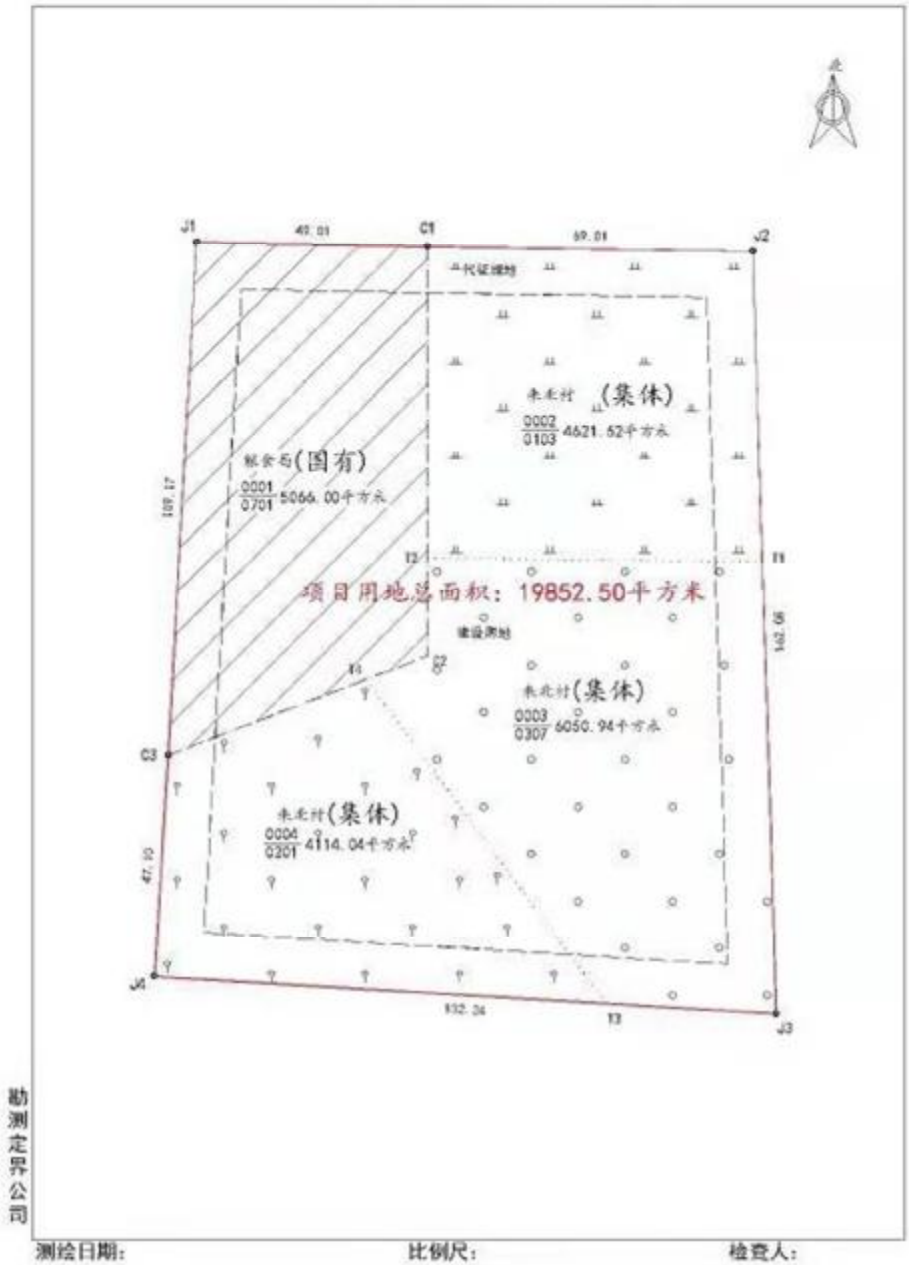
北

J1
40.01
C1
69.01
J2

林代征地

朱北村(集体)
$\frac{0002}{0103}$ 4621.52平方米

粮食局(国有)
$\frac{0001}{0701}$ 5066.00平方米

109.17

T2
T1

项目用地总面积：19852.50平方米

建设用地
142.06

T4
C2

朱北村(集体)
$\frac{0003}{0307}$ 6050.94平方米

C3

朱北村(集体)
$\frac{0004}{0201}$ 4114.04平方米

47.10

J4
132.24
T3
J3

勘测定界公司

测绘日期：
比例尺：
检查人：